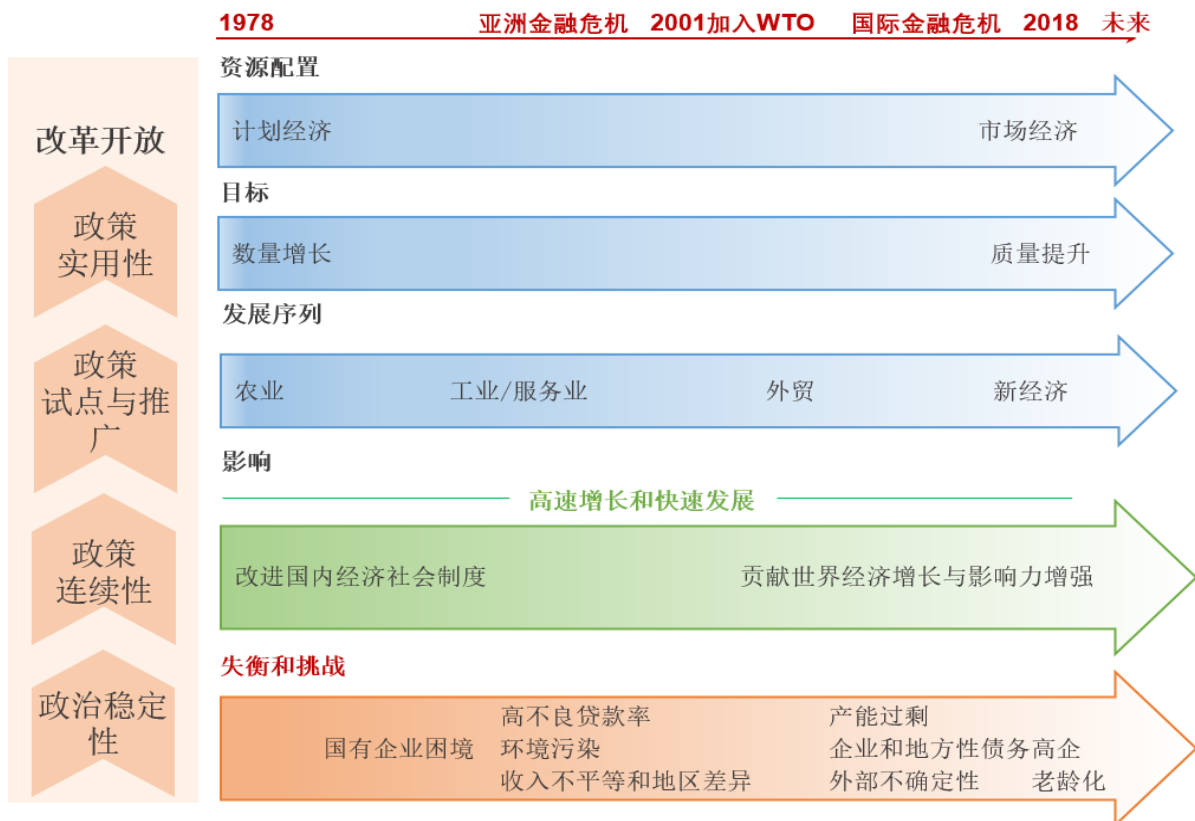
1978 亚洲金融危机 2001加入WTO 国际金融危机 2018 未来

改革开放

政策实用性

政策试点与推广

政策连续性

政治稳定性

资源配置

计划经济 市场经济

目标

数量增长 质量提升

发展序列

农业 工业/服务业 外贸 新经济

影响

高速增长和快速发展

改进国内经济社会制度 贡献世界经济增长与影响力增强

失衡和挑战

国有企业困境 高不良贷款率 环境污染 收入不平等和地区差异 产能过剩 企业和地方性债务高企 外部不确定性 老龄化